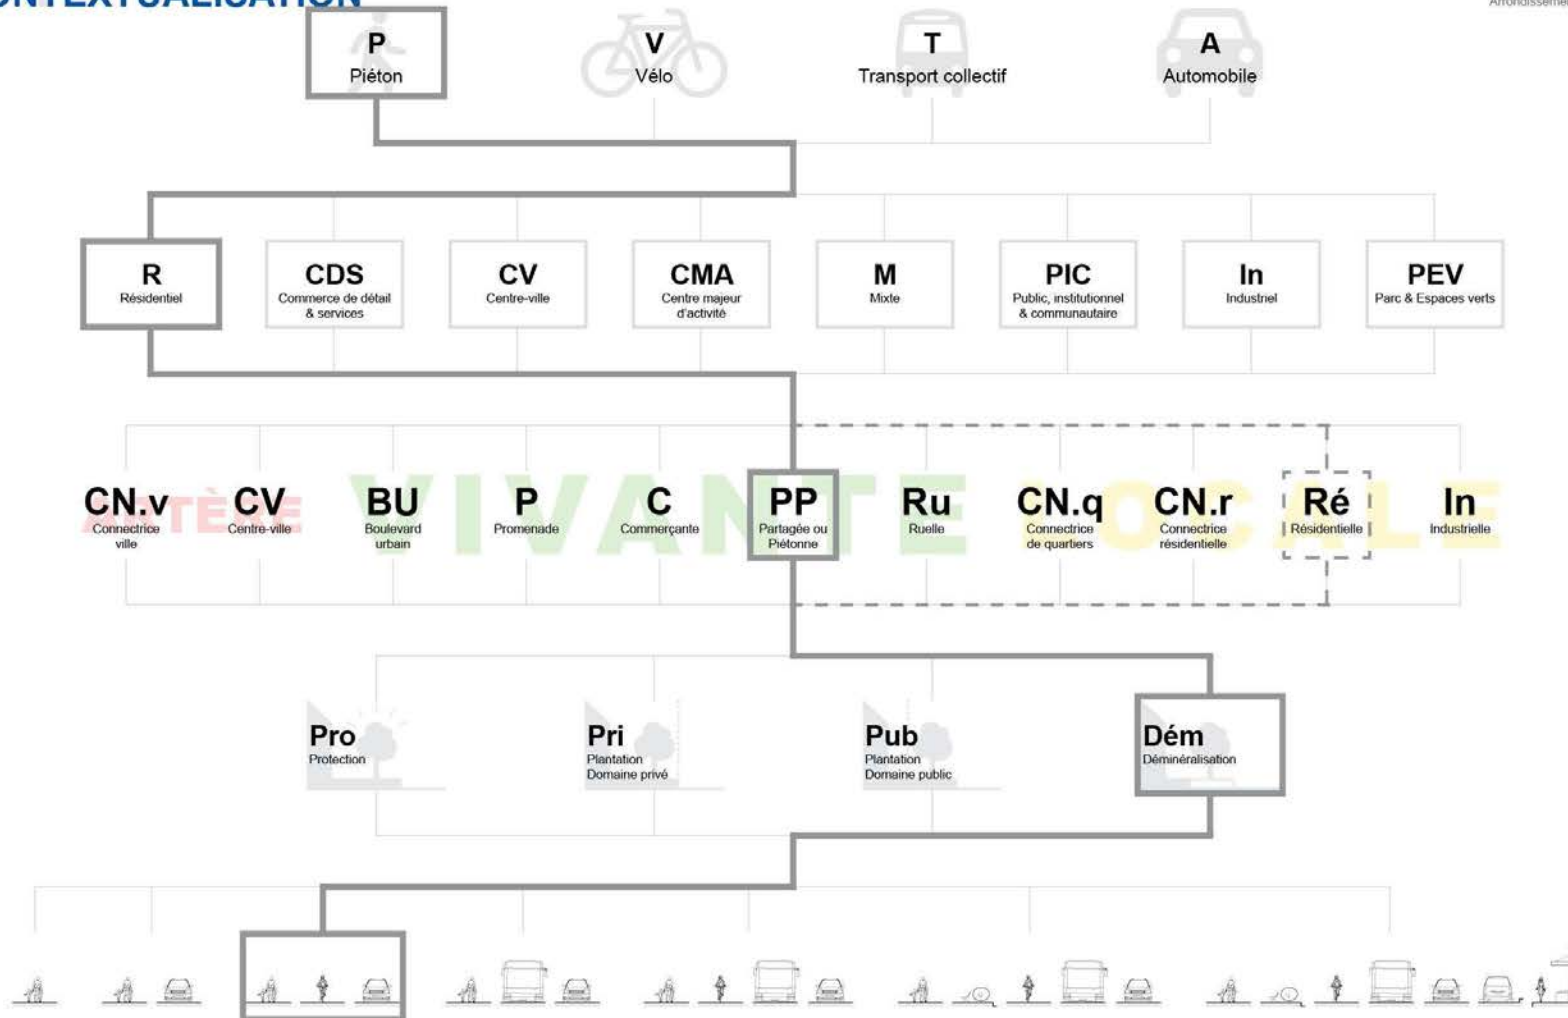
ONTEXTUALISATION

Arrondisseme

P
Piéton

V
Vélo

T
Transport collectif

A
Automobile

R
Résidentiel

CDS
Commerce de détail & services

CV
Centre-ville

CMA
Centre majeur d'activité

M
Mixte

PIC
Public, institutionnel & communautaire

In
Industriel

PEV
Parc & Espaces verts

ARTÈRE VIVANTE LOCALE

CN.v
Connectrice ville

CV
Centre-ville

BU
Boulevard urbain

P
Promenade

C
Commerçante

PP
Partagée ou Piétonne

Ru
Ruelle

CN.q
Connectrice de quartiers

CN.r
Connectrice résidentielle

Ré
Résidentielle

In
Industrielle

Pro
Protection

Pri
Plantation Domaine privé

Pub
Plantation Domaine public

Dém
Déminéralisation